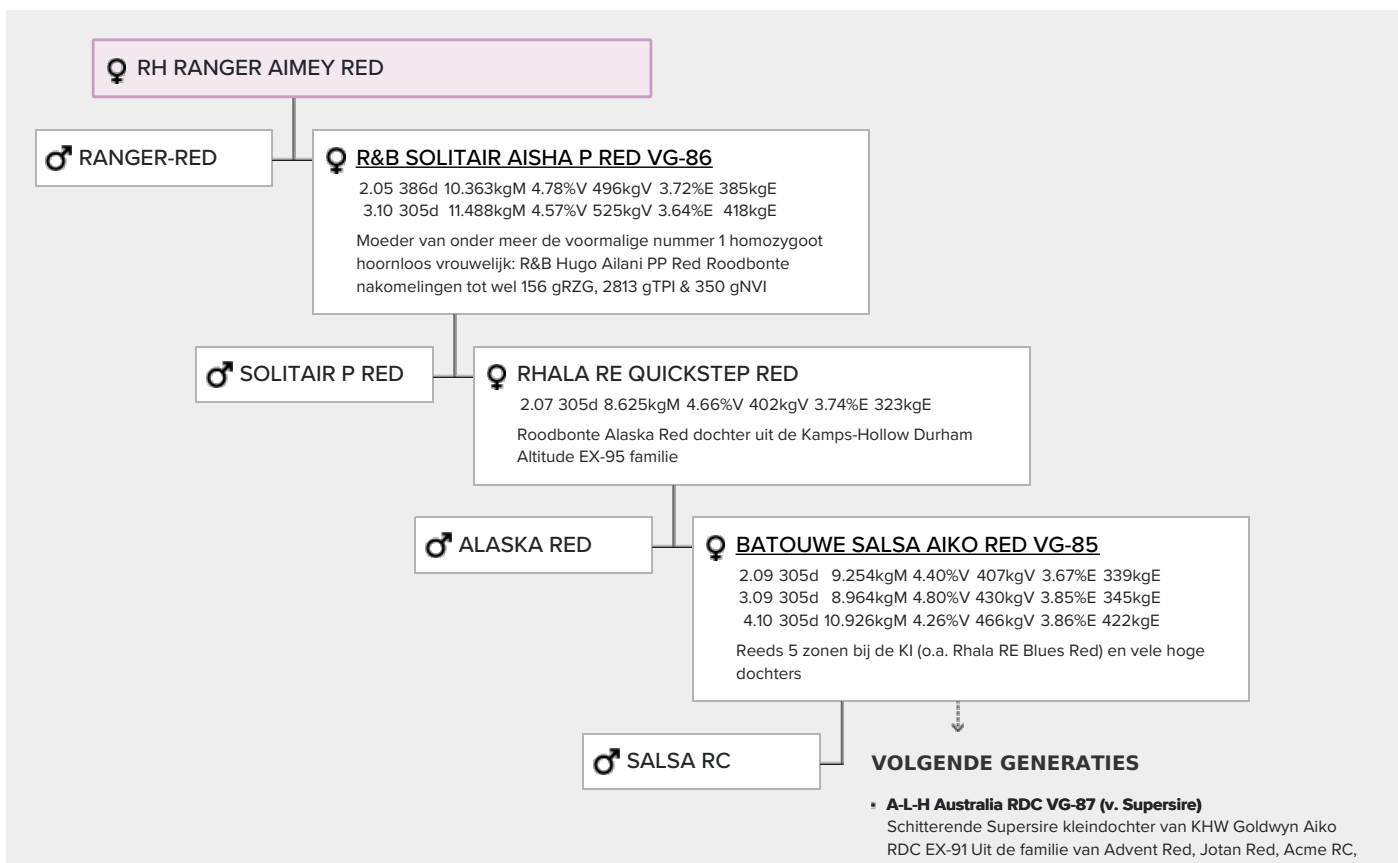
♀ RH RANGER AIMEY RED

♂ RANGER-RED

♀ R&B SOLITAIR AISHA P RED VG-86

2.05 386d 10.363kgM 4.78%V 496kgV 3.72%E 385kgE
3.10 305d 11.488kgM 4.57%V 525kgV 3.64%E 418kgE

Moeder van onder meer de voormalige nummer 1 homozygoot hoornloos vrouwelijk: R&B Hugo Ailani PP Red Roodbonte nakomelingen tot wel 156 gRZG, 2813 gTPI & 350 gNVI

♂ SOLITAIR P RED

♀ RHALA RE QUICKSTEP RED

2.07 305d 8.625kgM 4.66%V 402kgV 3.74%E 323kgE

Roodbonte Alaska Red dochter uit de Kamps-Hollow Durham Altitude EX-95 familie

♂ ALASKA RED

♀ BATOUWE SALSA AIKO RED VG-85

2.09 305d 9.254kgM 4.40%V 407kgV 3.67%E 339kgE
3.09 305d 8.964kgM 4.80%V 430kgV 3.85%E 345kgE
4.10 305d 10.926kgM 4.26%V 466kgV 3.86%E 422kgE

Reeds 5 zonen bij de KI (o.a. Rhala RE Blues Red) en vele hoge dochters

♂ SALSA RC

VOLGENDE GENERATIES

A-L-H Australia RDC VG-87 (v. Supersire)
Schitterende Supersire kleindochter van KHW Goldwyn Aiko RDC EX-91 Uit de familie van Advent Red, Jotan Red, Acme RC,